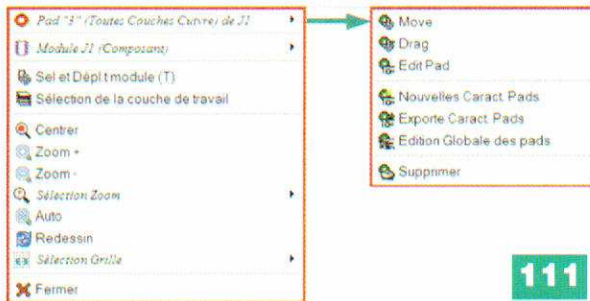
Pad "3" (Toutes Couches Cuivre) de J1
Module J1 (Composant)
Sel et Dépl t module (T)
Sélection de la couche de travail
Centrer
Zoom +
Zoom -
Sélection Zoom
Auto
Redessin
Sélection Grille
Fermer

Move
Drag
Edit Pad
Nouvelles Caract Pads
Exporte Caract Pads
Edition Globale des pads
Supprimer

111